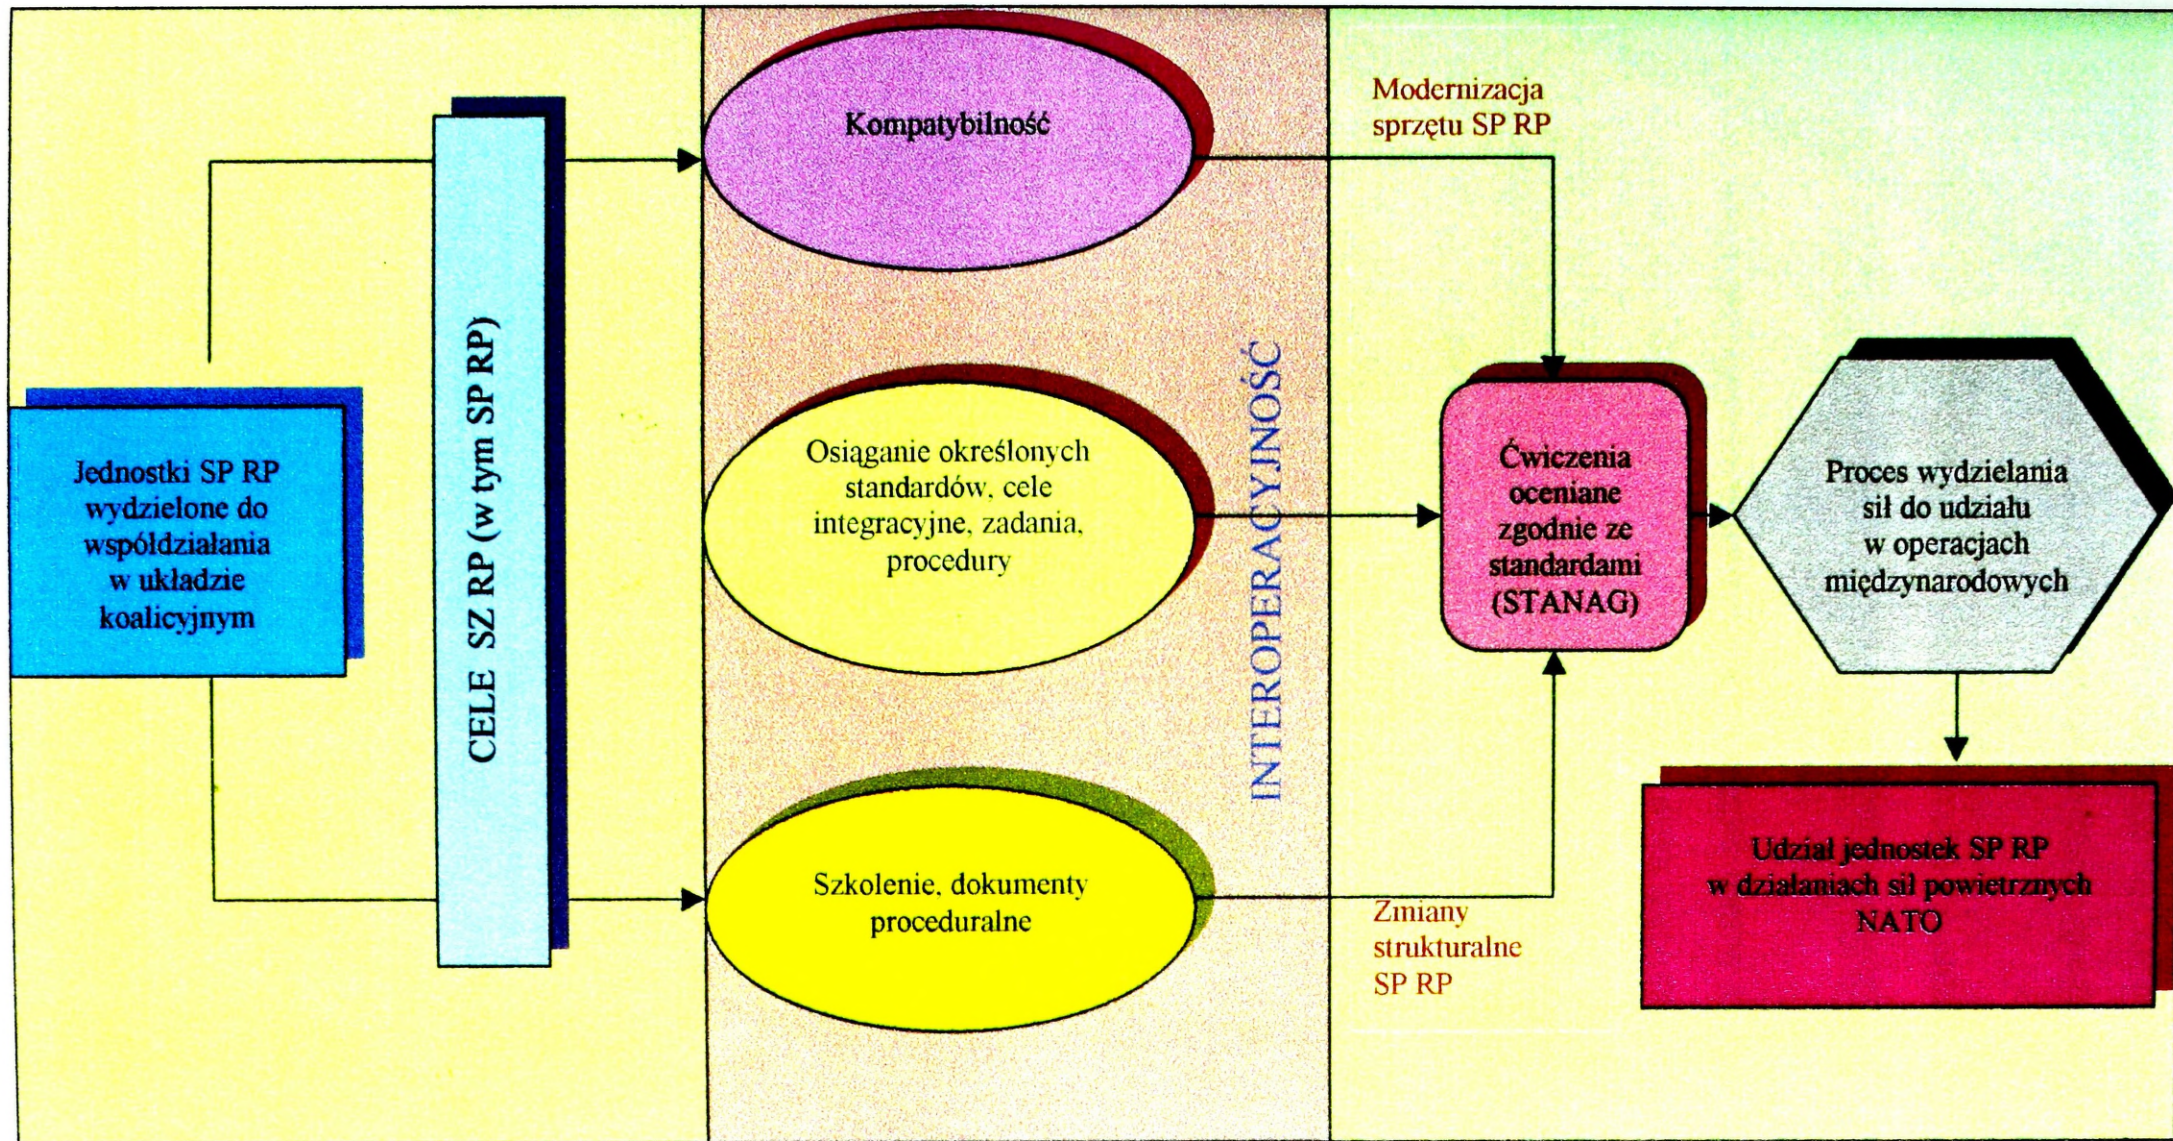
Jednostki SP RP wydzielone do współdziałania w układzie koalicyjnym

CELE SZ RP (w tym SP RP)

Kompatybilność

Osiąganie określonych standardów, cele integracyjne, zadania, procedury

Szkolenie, dokumenty proceduralne

INTEROPERACYJNOŚĆ

Modernizacja sprzętu SP RP

Ćwiczenia oceniane zgodnie ze standardami (STANAG)

Zmiany strukturalne SP RP

Proces wydzielania sił do udziału w operacjach międzynarodowych

Udział jednostek SP RP w działaniach sił powietrznych NATO